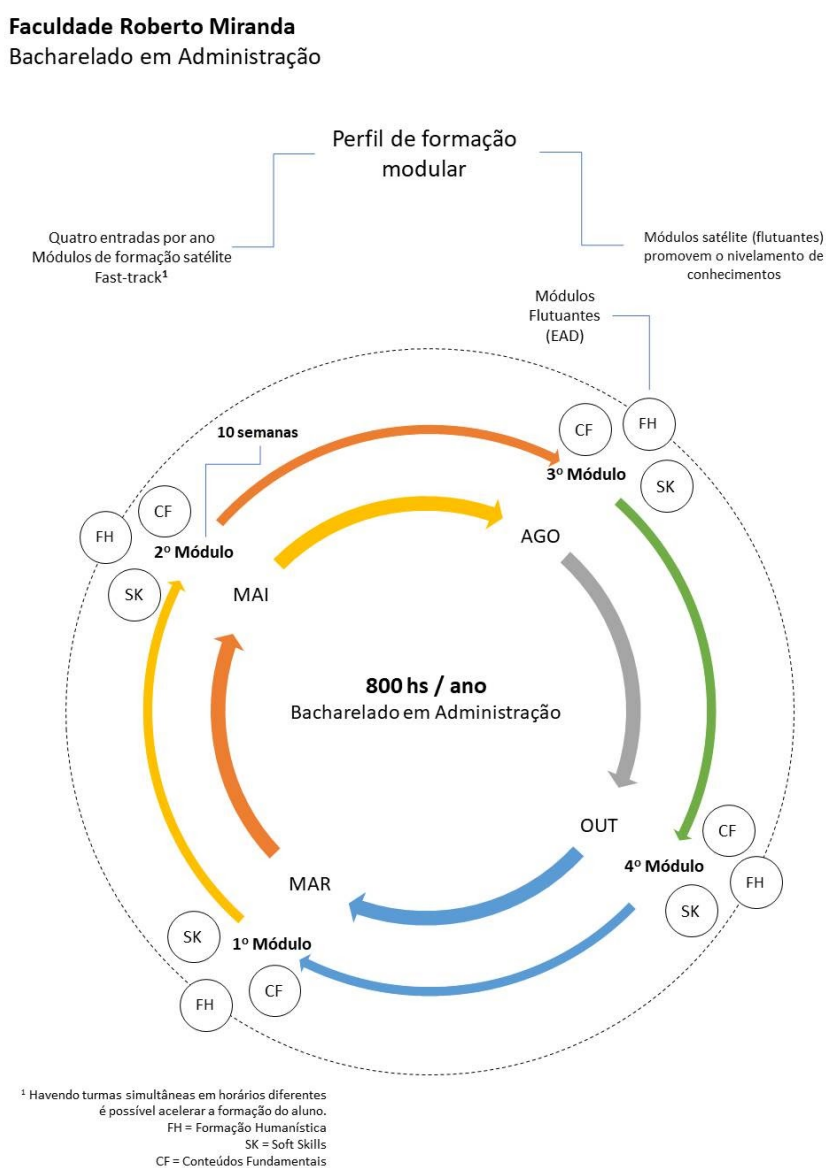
**Faculdade Roberto Miranda**
Bacharelado em Administração

Perfil de formação modular

Quatro entradas por ano
Módulos de formação satélite
Fast-track$^1$

Módulos satélite (flutuantes) promovem o nivelamento de conhecimentos

Módulos Flutuantes (EAD)

CF
FH
3º Módulo
SK

10 semanas

FH
CF
2º Módulo
SK

AGO
MAI

800 hs / ano
Bacharelado em Administração

OUT
CF
4º Módulo
FH
SK

MAR

SK
1º Módulo
CF
FH

$^1$ Havendo turmas simultâneas em horários diferentes é possível acelerar a formação do aluno.
FH = Formação Humanística
SK = Soft Skills
CF = Conteúdos Fundamentais